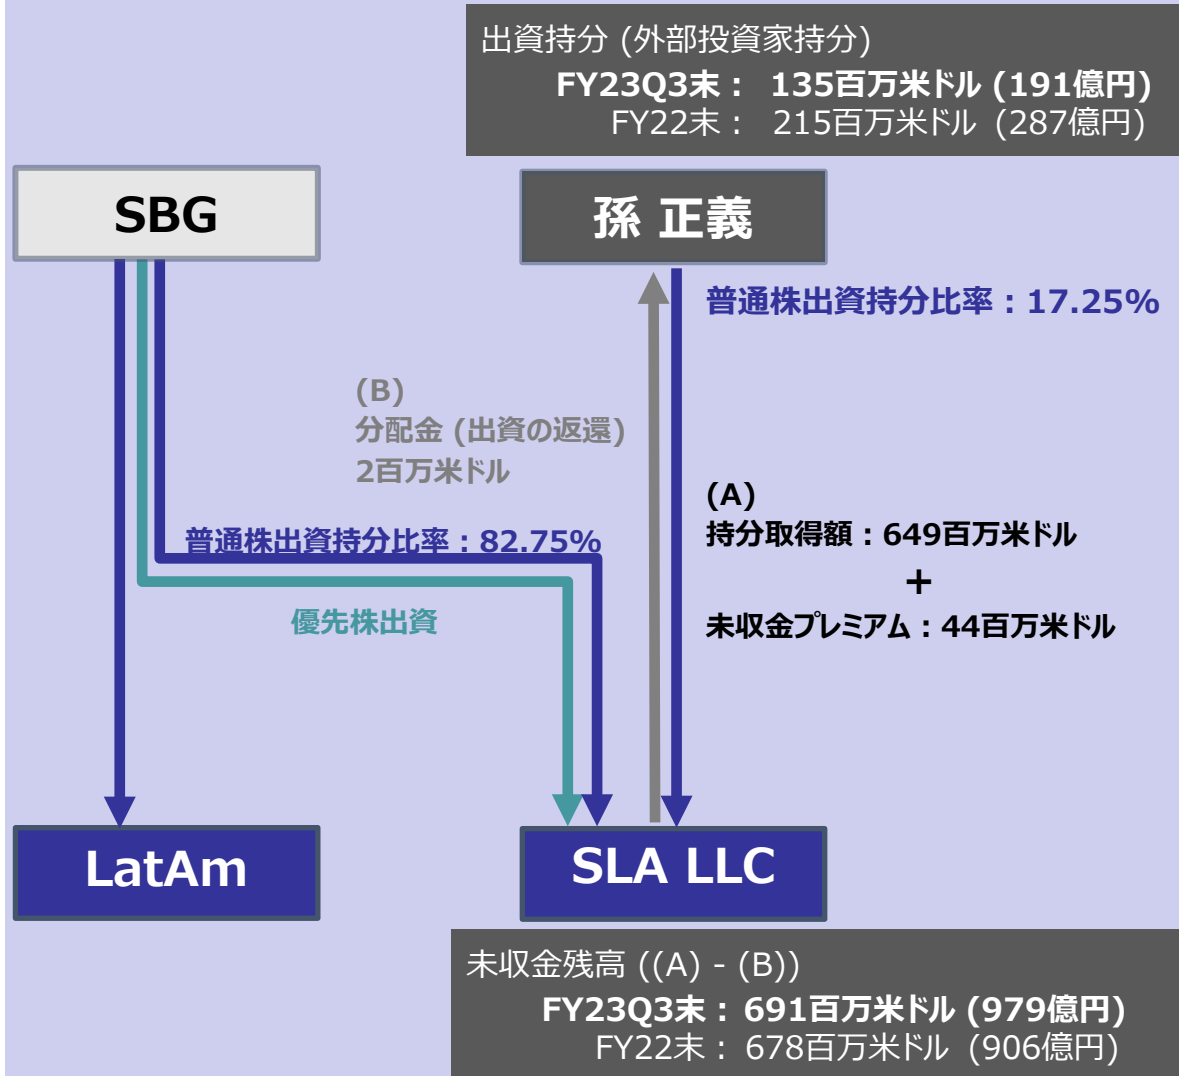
出資持分 (外部投資家持分)
FY23Q3末： 135百万米ドル (191億円)
FY22末： 215百万米ドル (287億円)

SBG

孫 正義

普通株出資持分比率：17.25%

(B)
分配金 (出資の返還)
2百万米ドル

(A)
持分取得額：649百万米ドル
＋
未収金プレミアム：44百万米ドル

普通株出資持分比率：82.75%

優先株出資

LatAm

SLA LLC

未収金残高 ((A) - (B))
FY23Q3末： 691百万米ドル (979億円)
FY22末： 678百万米ドル (906億円)